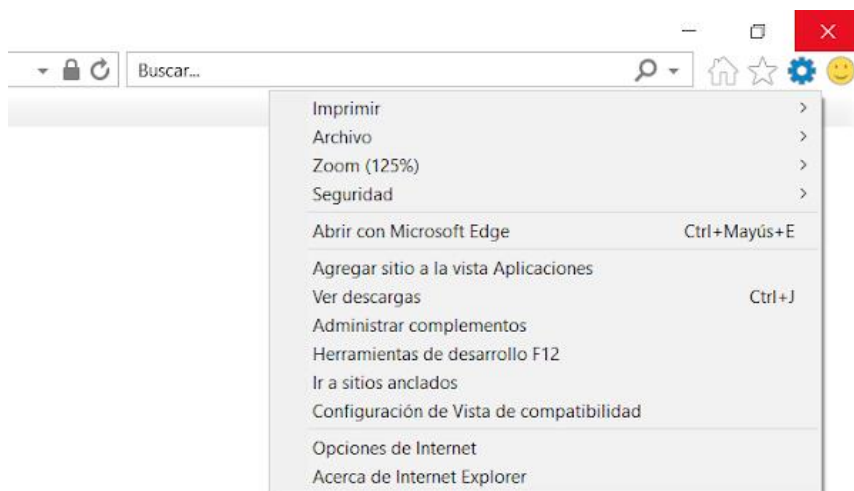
Buscar...

Imprimir
Archivo
Zoom (125%)
Seguridad

Abrir con Microsoft Edge Ctrl+Mayús+E

Agregar sitio a la vista Aplicaciones
Ver descargas Ctrl+J
Administrar complementos
Herramientas de desarrollo F12
Ir a sitios anclados
Configuración de Vista de compatibilidad

Opciones de Internet
Acerca de Internet Explorer